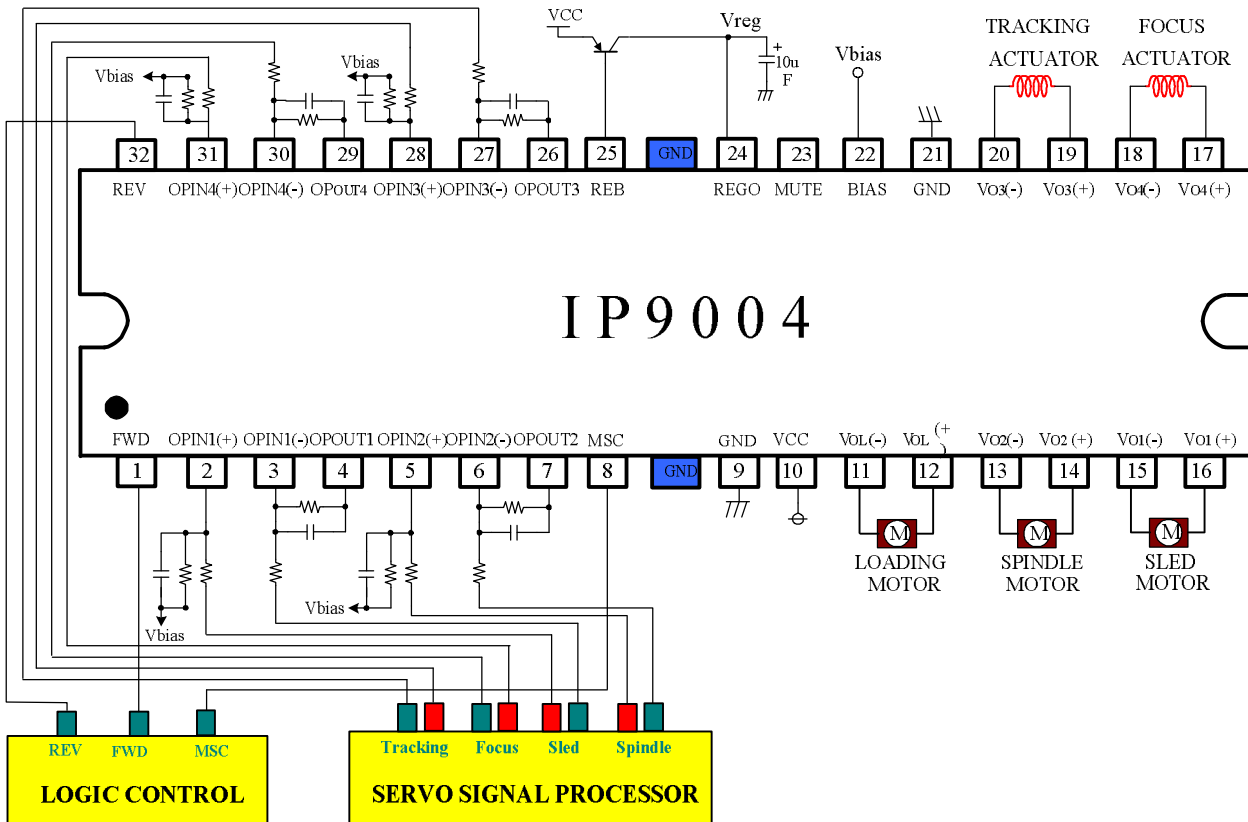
VCC
Vreg
+
10u
F
Vbias
TRACKING
ACTUATOR
FOCUS
ACTUATOR
Vbias
Vbias

32 31 30 29 28 27 26 25 GND 24 23 22 21 20 19 18 17

REV OPIN4(+) OPIN4(-) OPOUT4 OPIN3(+) OPIN3(-) OPOUT3 REB REGO MUTE BIAS GND VO3(-) VO3(+) VO4(-) VO4(+)

IP9004

FWD OPIN1(+) OPIN1(-) OPOUT1 OPIN2(+) OPIN2(-) OPOUT2 MSC GND VCC VOL(-) VOL(+ VO2(-) VO2(+) VO1(-) VO1(+)

1 2 3 4 5 6 7 8 GND 9 10 11 12 13 14 15 16

M
LOADING
MOTOR
M
SPINDLE
MOTOR
M
SLED
MOTOR

Vbias
Vbias

REV FWD MSC
LOGIC CONTROL

Tracking Focus Sled Spindle
SERVO SIGNAL PROCESSOR